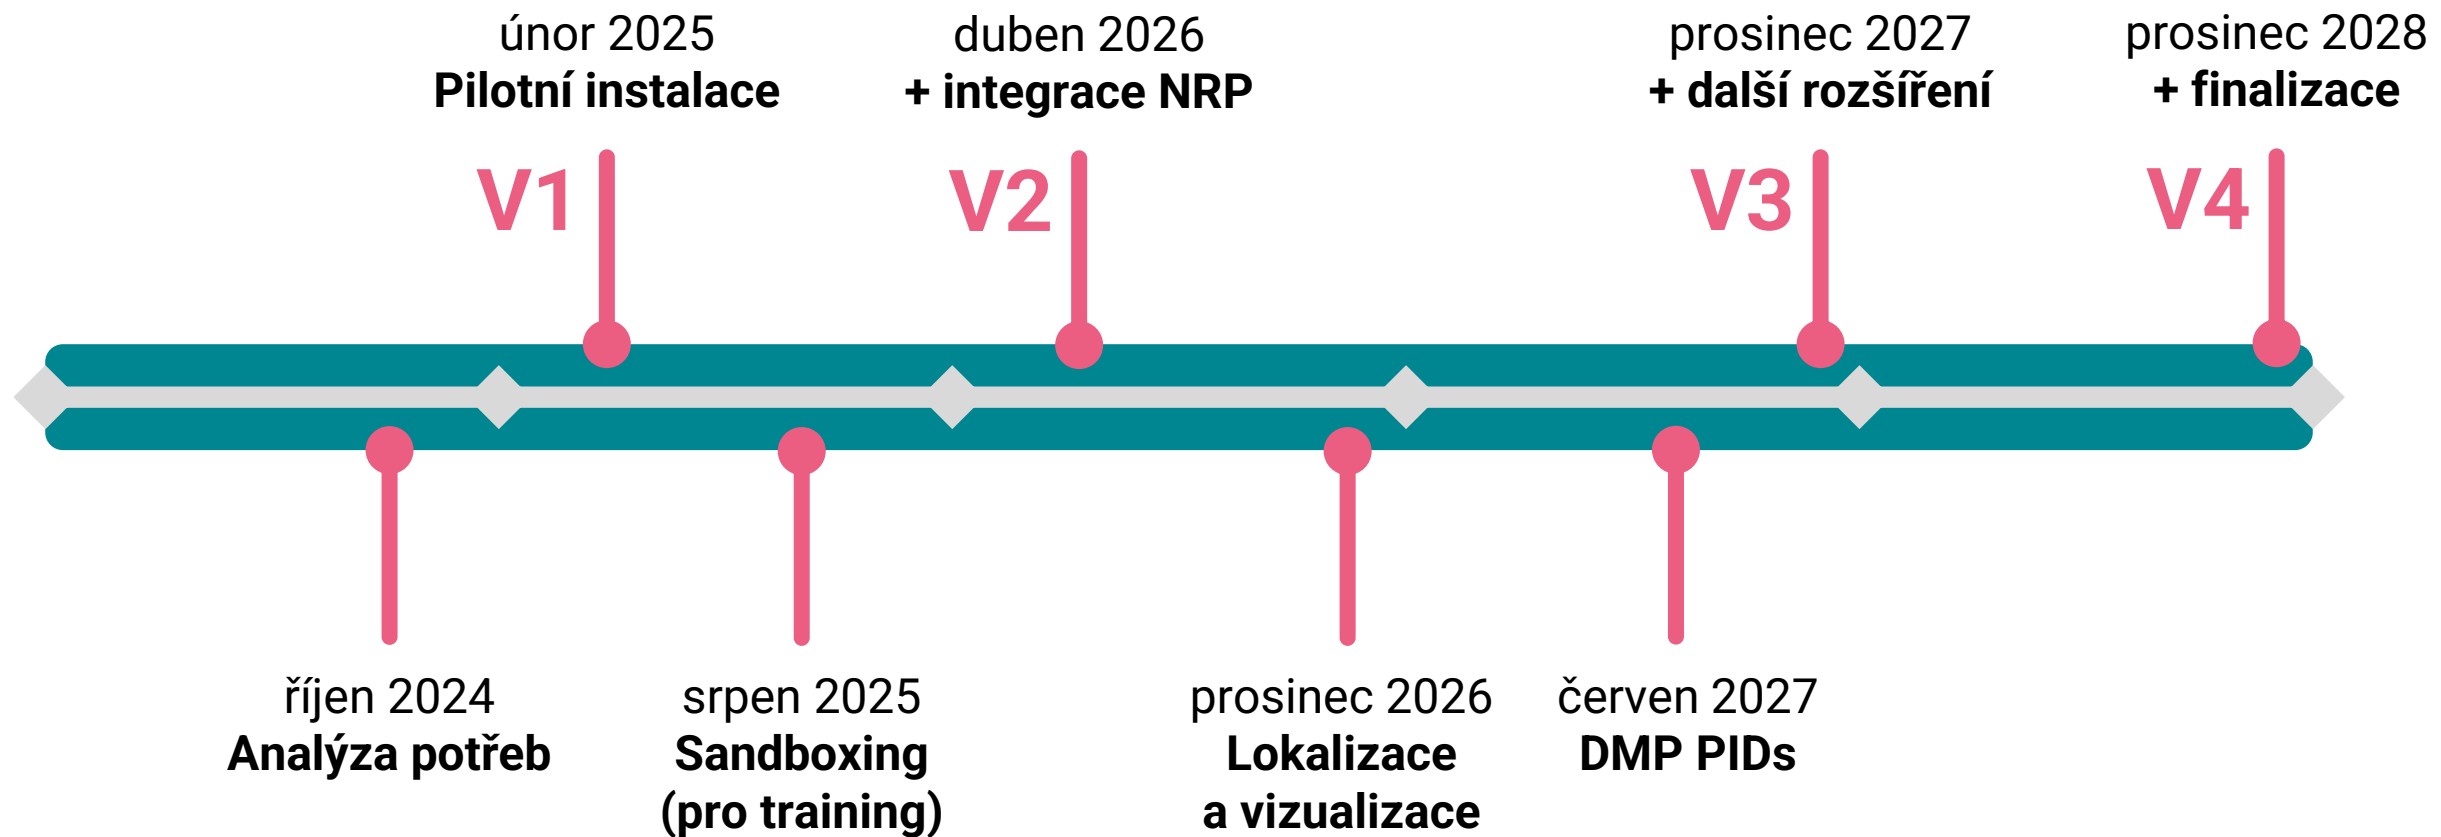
únor 2025
**Pilotní instalace**

V1

duben 2026
**+ integrace NRP**

V2

prosinec 2027
**+ další rozšíření**

V3

prosinec 2028
**+ finalizace**

V4

říjen 2024
**Analýza potřeb**

srpen 2025
**Sandboxing (pro training)**

prosinec 2026
**Lokalizace a vizualizace**

červen 2027
**DMP PIDs**